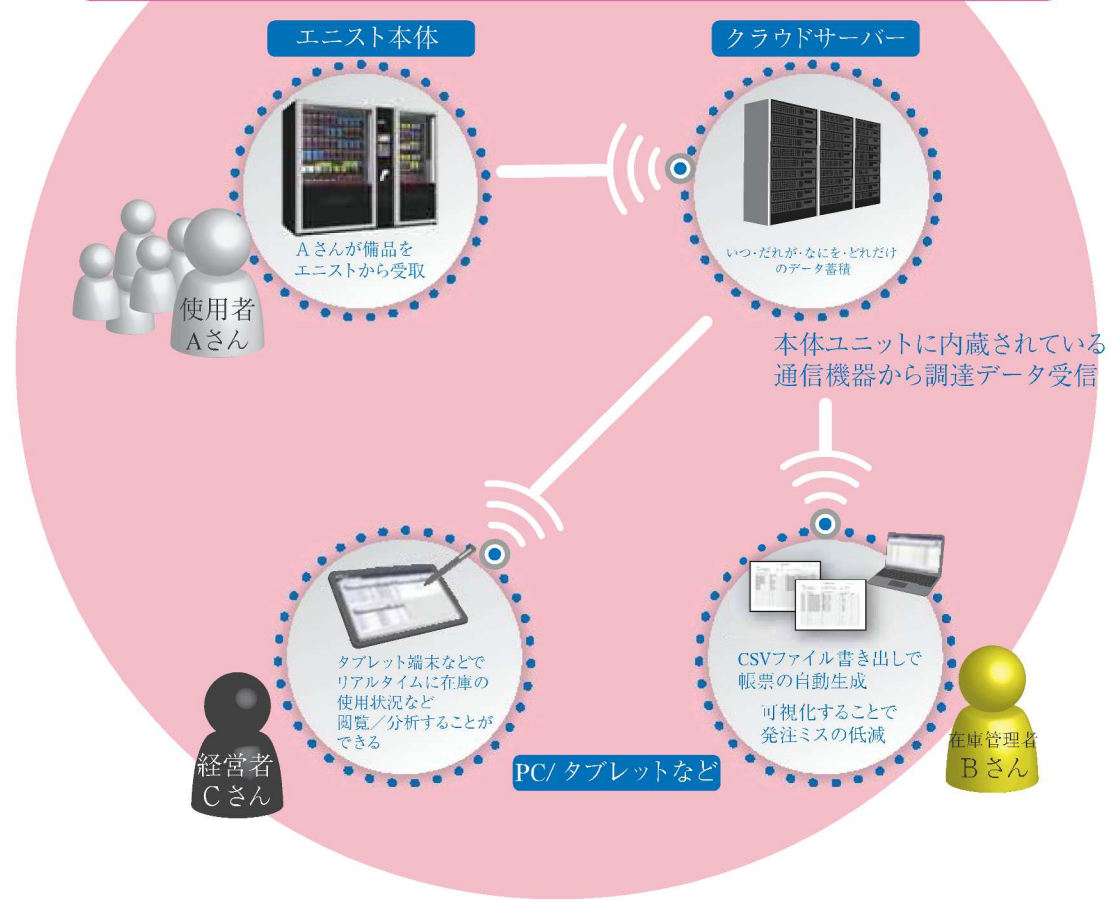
エニスト本体

クラウドサーバー

Aさんが備品を
エニストから受取

いつ・だれが・なにを・どれだけ
のデータ蓄積

使用者
Aさん

本体ユニットに内蔵されている
通信機器から調達データ受信

タブレット端末などで
リアルタイムに在庫の
使用状況など
閲覧／分析することが
できる

CSVファイル書き出しで
帳票の自動生成

可視化することで
発注ミスの低減

経営者
Cさん

PC/ タブレットなど

在庫管理者
Bさん